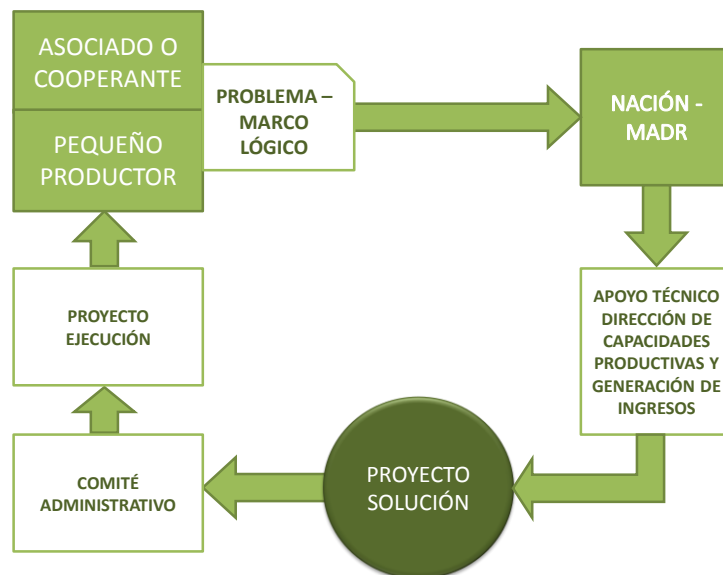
ASOCIADO O COOPERANTE

PEQUEÑO PRODUCTOR

PROBLEMA – MARCO LÓGICO

NACIÓN - MADR

APOYO TÉCNICO DIRECCIÓN DE CAPACIDADES PRODUCTIVAS Y GENERACIÓN DE INGRESOS

PROYECTO SOLUCIÓN

COMITÉ ADMINISTRATIVO

PROYECTO EJECUCIÓN